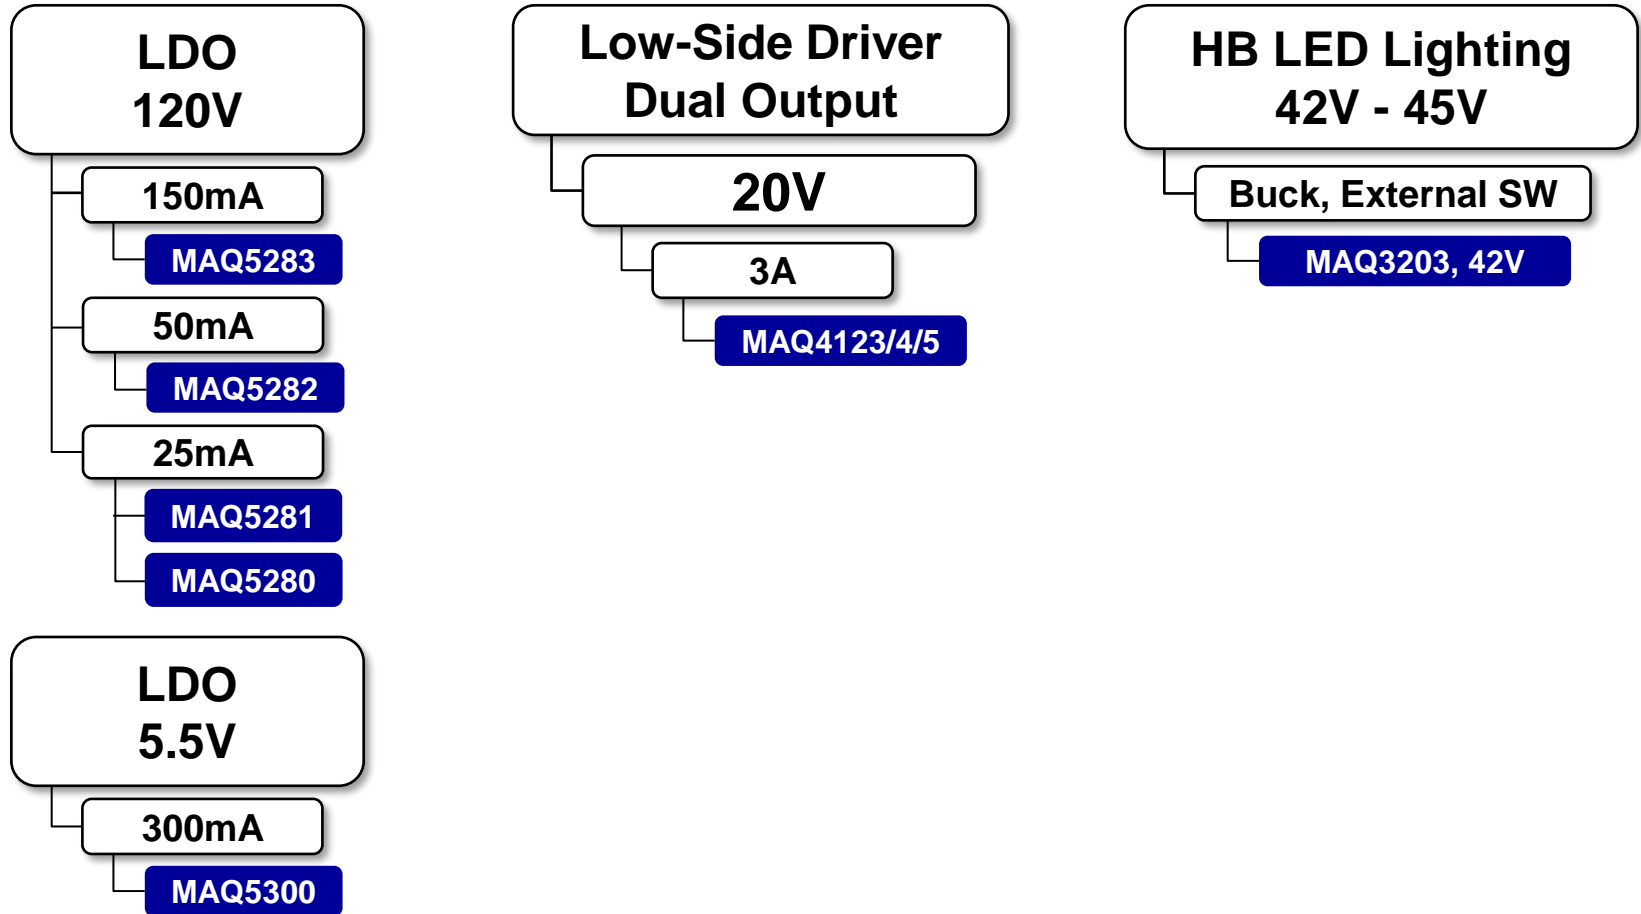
LDO
120V

150mA

MAQ5283

50mA

MAQ5282

25mA

MAQ5281

MAQ5280

LDO
5.5V

300mA

MAQ5300

Low-Side Driver
Dual Output

20V

3A

MAQ4123/4/5

HB LED Lighting
42V - 45V

Buck, External SW

MAQ3203, 42V